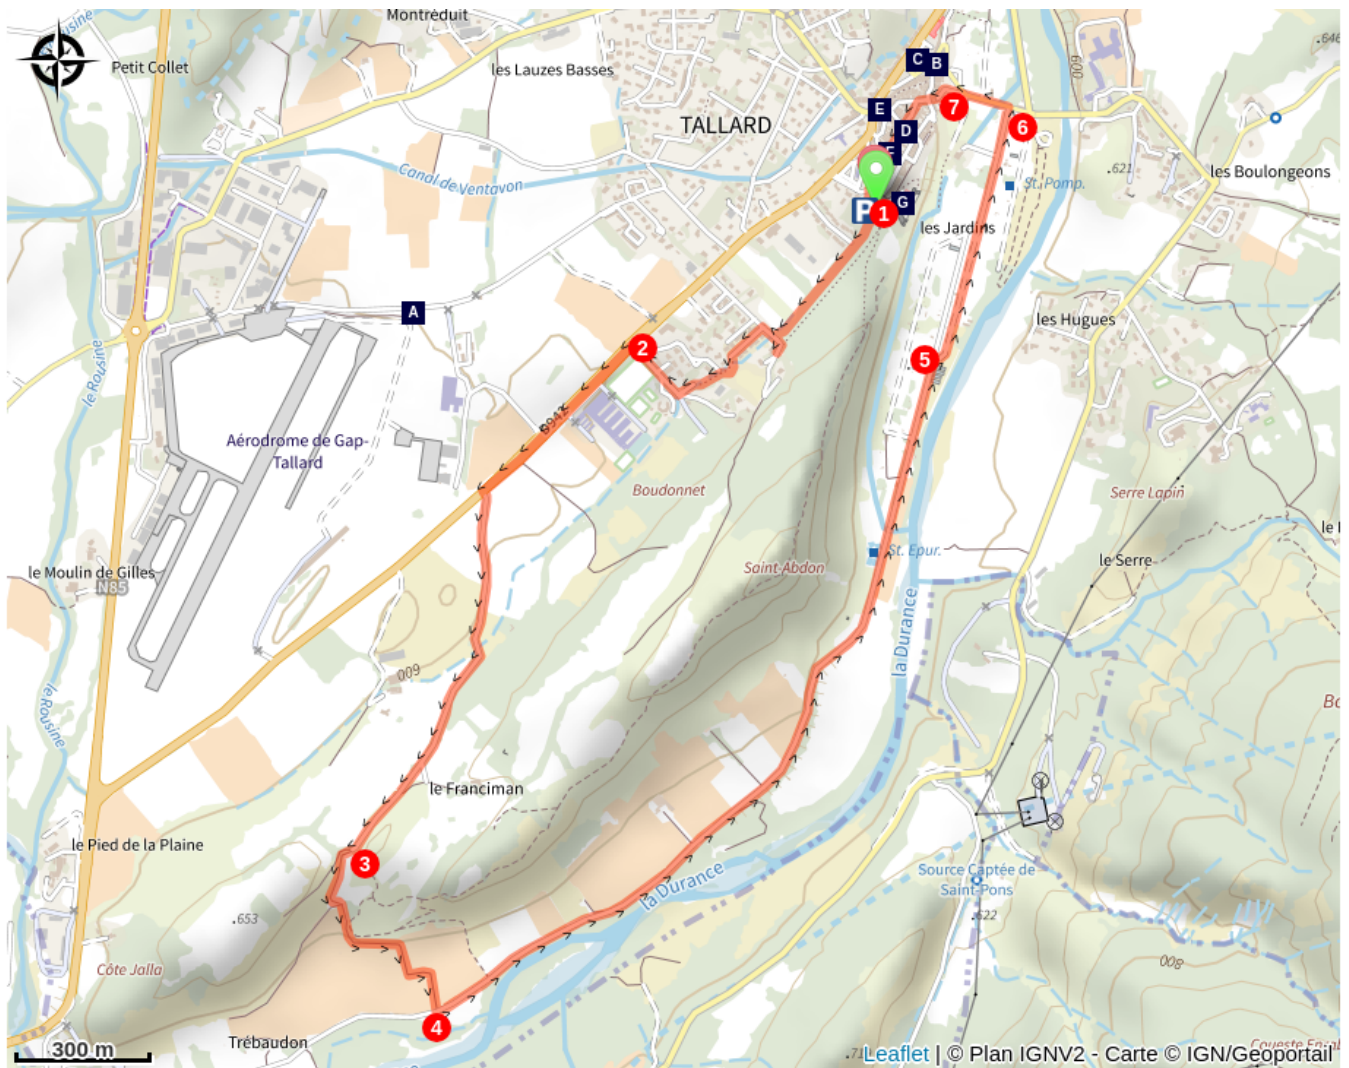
Montréduit
Petit Collet
les Lauzes Basses
TALLARD
C B
E
7
6
D
F
St Pomp.
.621
les Boulongeons
.646
600
Canal de Ventavon
P 1 G
les Jardins
A
2
les Hugues
5
Aérodrome de Gap-Tallard
D942
Boudonnet
Serre Lapin
le Rousine
St. Epur.
le Serre
Saint-Abdon
le Moulin de Gilles
N85
la Durance
009
Bo
le Rousine
le Franciman
le Pied de la Plaine
3
Source Captée de Saint-Pons
la Durance
.653
.622
Côte Jalla
008
4
Trébaudon
300 m
Leaflet | © Plan IGNV2 - Carte © IGN/Geoportail